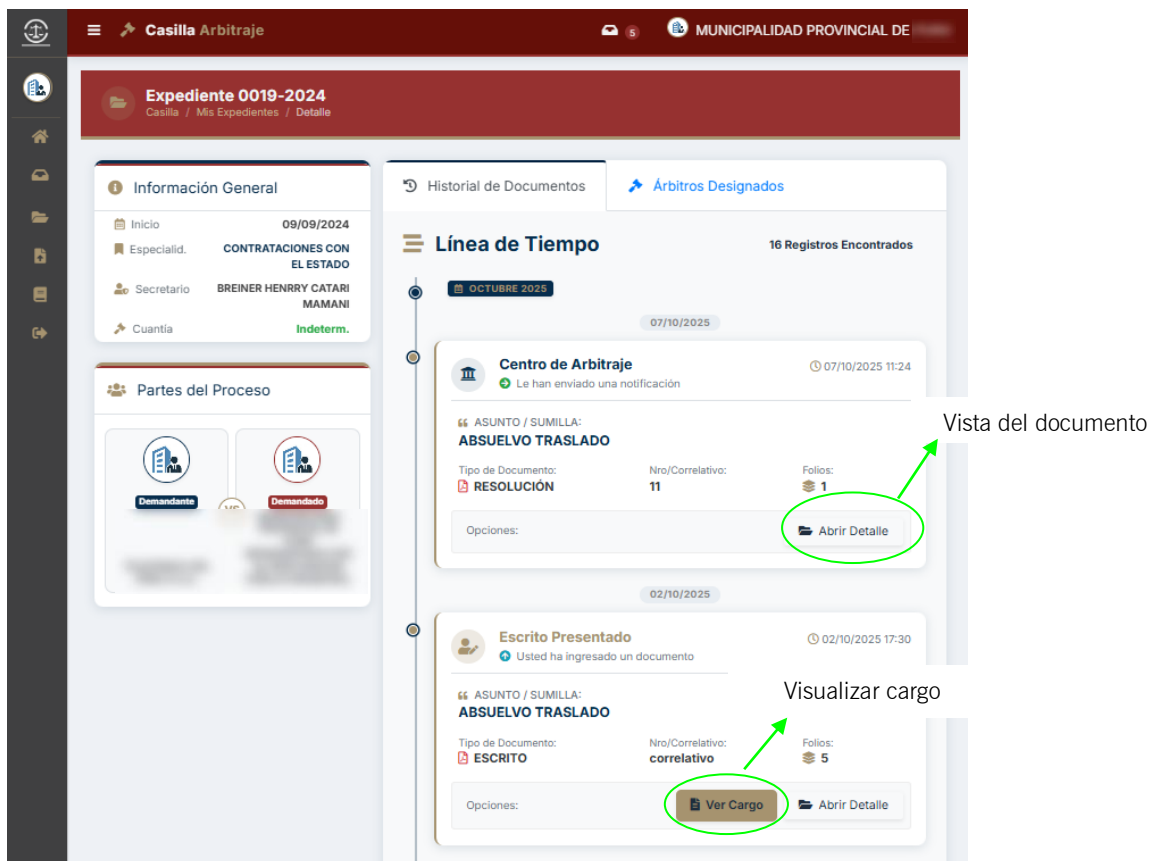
Casilla Arbitraje

5

MUNICIPALIDAD PROVINCIAL DE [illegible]

Expediente 0019-2024
Casilla / Mis Expedientes / Detalle

Información General

| | |
|---|---|
| Inicio | 09/09/2024 |
| Especialid. | CONTRATACIONES CON EL ESTADO |
| Secretario | BREINER HENRRY CATARI MAMANI |
| Cuantía | Indeterm. |

Partes del Proceso

Demandante

Demandado

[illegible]

Historial de Documentos

Árbitros Designados

Línea de Tiempo

16 Registros Encontrados

OCTUBRE 2025

07/10/2025

Centro de Arbitraje
Le han enviado una notificación
07/10/2025 11:24

ASUNTO / SUMILLA:
ABSUELVO TRASLADO

Tipo de Documento:
RESOLUCIÓN

Nro/Correlativo:
11

Folios:
1

Opciones:

Abrir Detalle

Vista del documento

02/10/2025

Escrito Presentado
Usted ha ingresado un documento
02/10/2025 17:30

ASUNTO / SUMILLA:
ABSUELVO TRASLADO

Tipo de Documento:
ESCRITO

Nro/Correlativo:
correlativo

Folios:
5

Opciones:

Ver Cargo

Abrir Detalle

Visualizar cargo